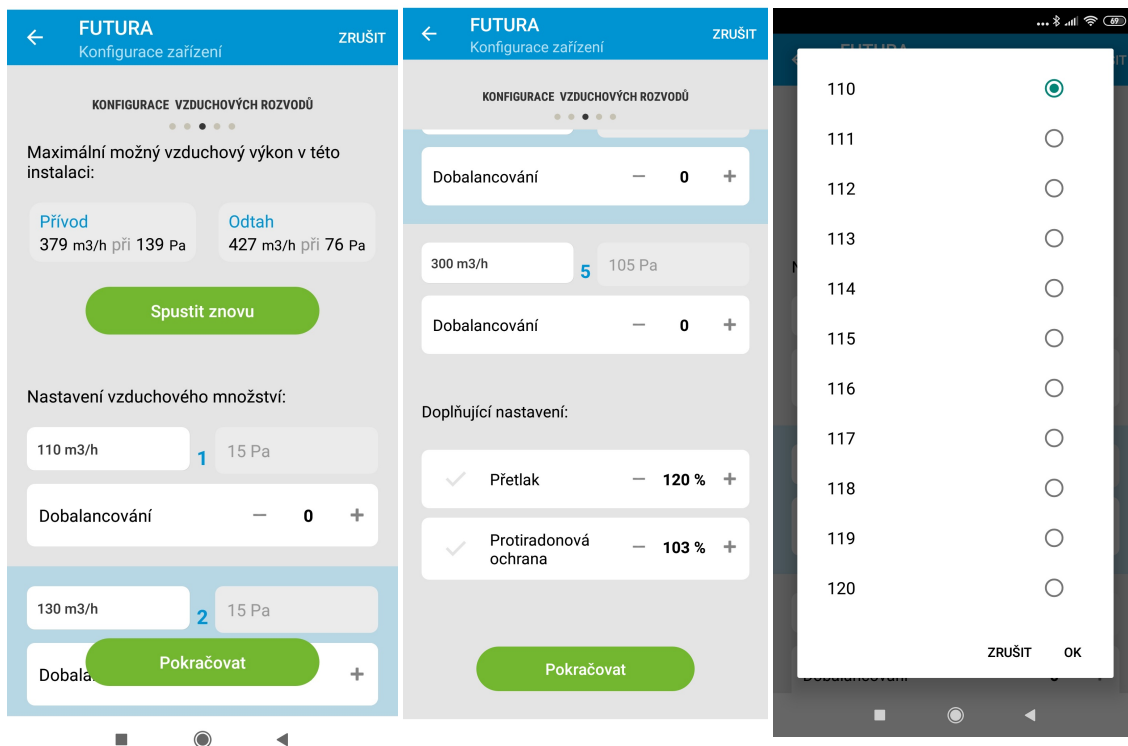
FUTURA
Konfigurace zařízení
ZRUŠIT

KONFIGURACE VZDUCHOVÝCH ROZVODŮ

Maximální možný vzduchový výkon v této instalaci:

Přívod
379 m3/h při 139 Pa

Odtah
427 m3/h při 76 Pa

Spustit znovu

Nastavení vzduchového množství:

110 m3/h 1 15 Pa

Dobalancování − 0 +

130 m3/h 2 15 Pa

Dobala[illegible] +

Pokračovat

FUTURA
Konfigurace zařízení
ZRUŠIT

KONFIGURACE VZDUCHOVÝCH ROZVODŮ

Dobalancování − 0 +

300 m3/h 5 105 Pa

Dobalancování − 0 +

Doplňující nastavení:

Přetlak − 120 % +

Protiradonová ochrana − 103 % +

Pokračovat

69

110
111
112
113
114
115
116
117
118
119
120

ZRUŠIT OK